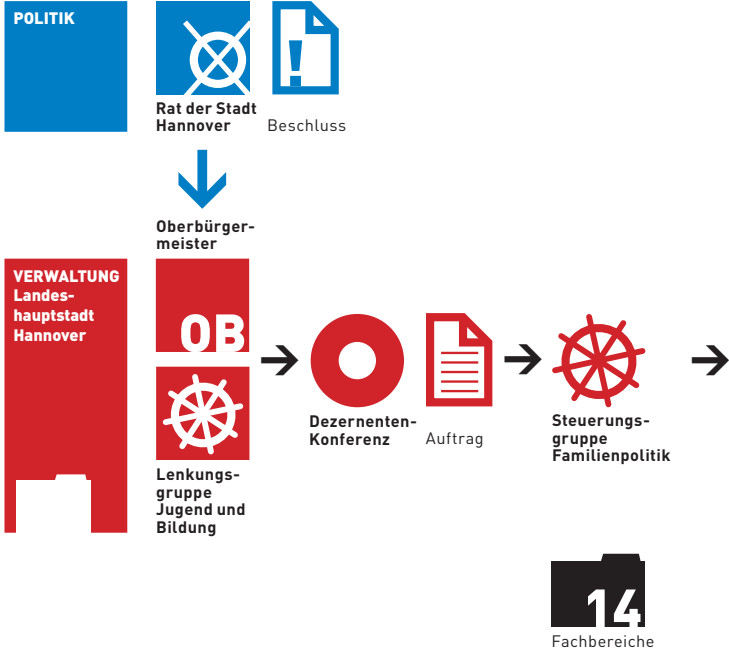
POLITIK

Rat der Stadt Hannover

Beschluss

Oberbürgermeister

VERWALTUNG Landeshauptstadt Hannover

OB

Lenkungsgruppe Jugend und Bildung

Dezernenten-Konferenz

Auftrag

Steuerungsgruppe Familienpolitik

14

Fachbereiche